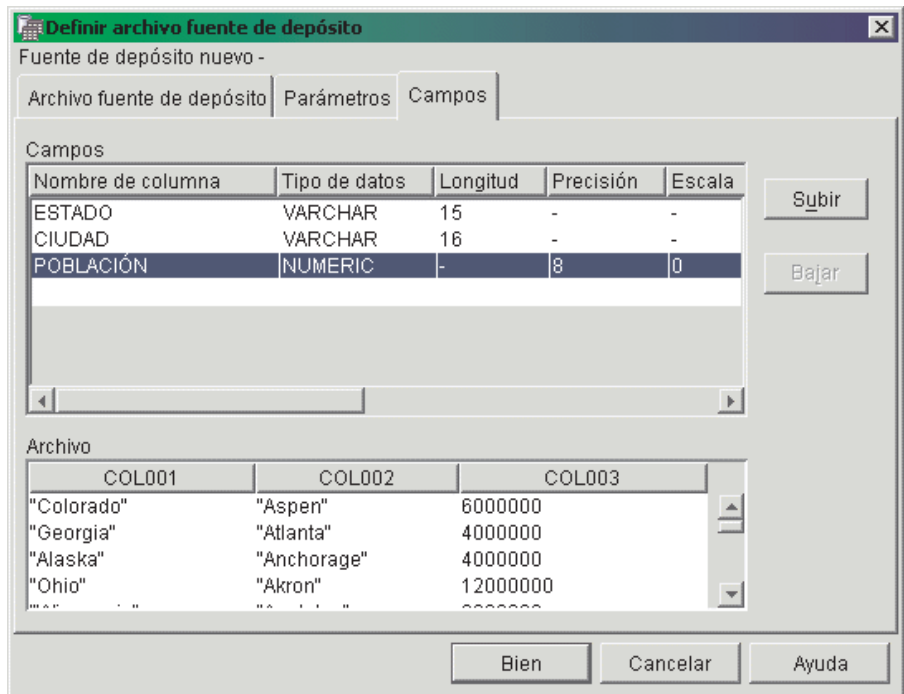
Definir archivo fuente de depósito

Fuente de depósito nuevo -

Archivo fuente de depósito | Parámetros | Campos

Campos

| Nombre de columna | Tipo de datos | Longitud | Precisión | Escala |
|---|---|---|---|---|
| ESTADO | VARCHAR | 15 | - | - |
| CIUDAD | VARCHAR | 16 | - | - |
| POBLACIÓN | NUMERIC | - | 8 | 0 |

Subir

Bajar

Archivo

| COL001 | COL002 | COL003 |
|---|---|---|
| "Colorado" | "Aspen" | 6000000 |
| "Georgia" | "Atlanta" | 4000000 |
| "Alaska" | "Anchorage" | 4000000 |
| "Ohio" | "Akron" | 12000000 |
| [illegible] | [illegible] | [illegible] |

Bien

Cancelar

Ayuda